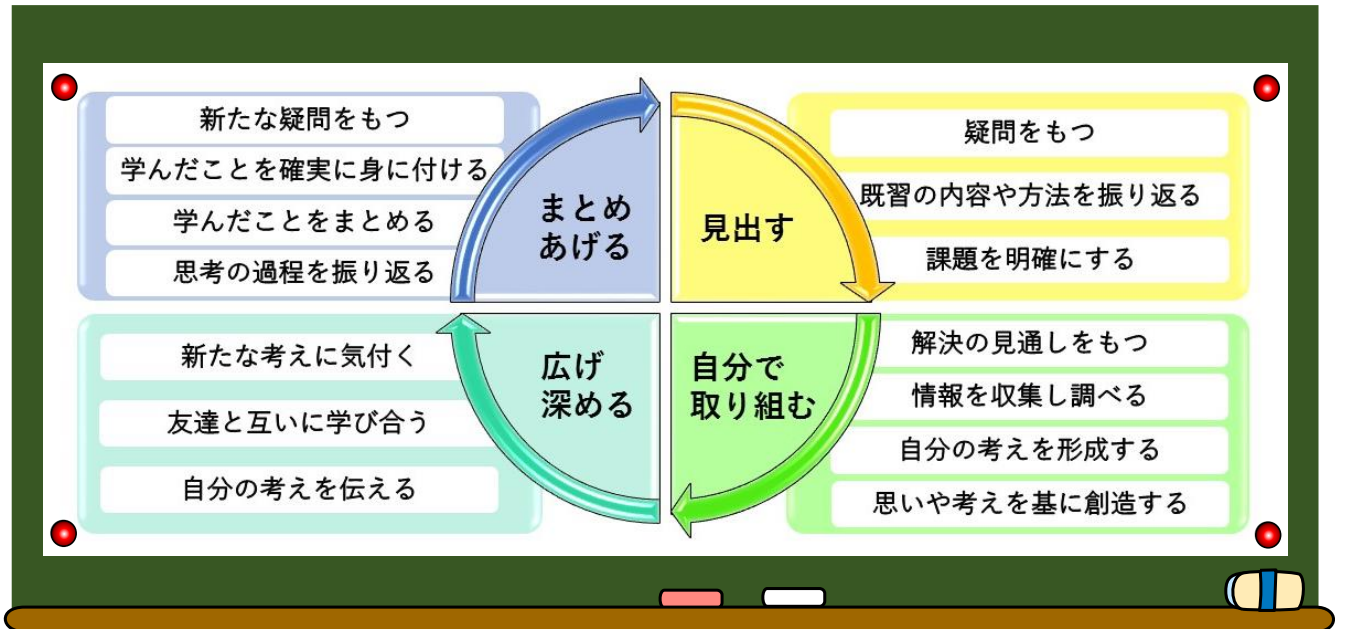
新たな疑問をもつ
学んだことを確実に身に付ける
学んだことをまとめる
思考の過程を振り返る

まとめあげる

見出す

疑問をもつ
既習の内容や方法を振り返る
課題を明確にする

新たな考えに気付く
友達と互いに学び合う
自分の考えを伝える

広げ深める

自分で取り組む

解決の見通しをもつ
情報を収集し調べる
自分の考えを形成する
思いや考えを基に創造する